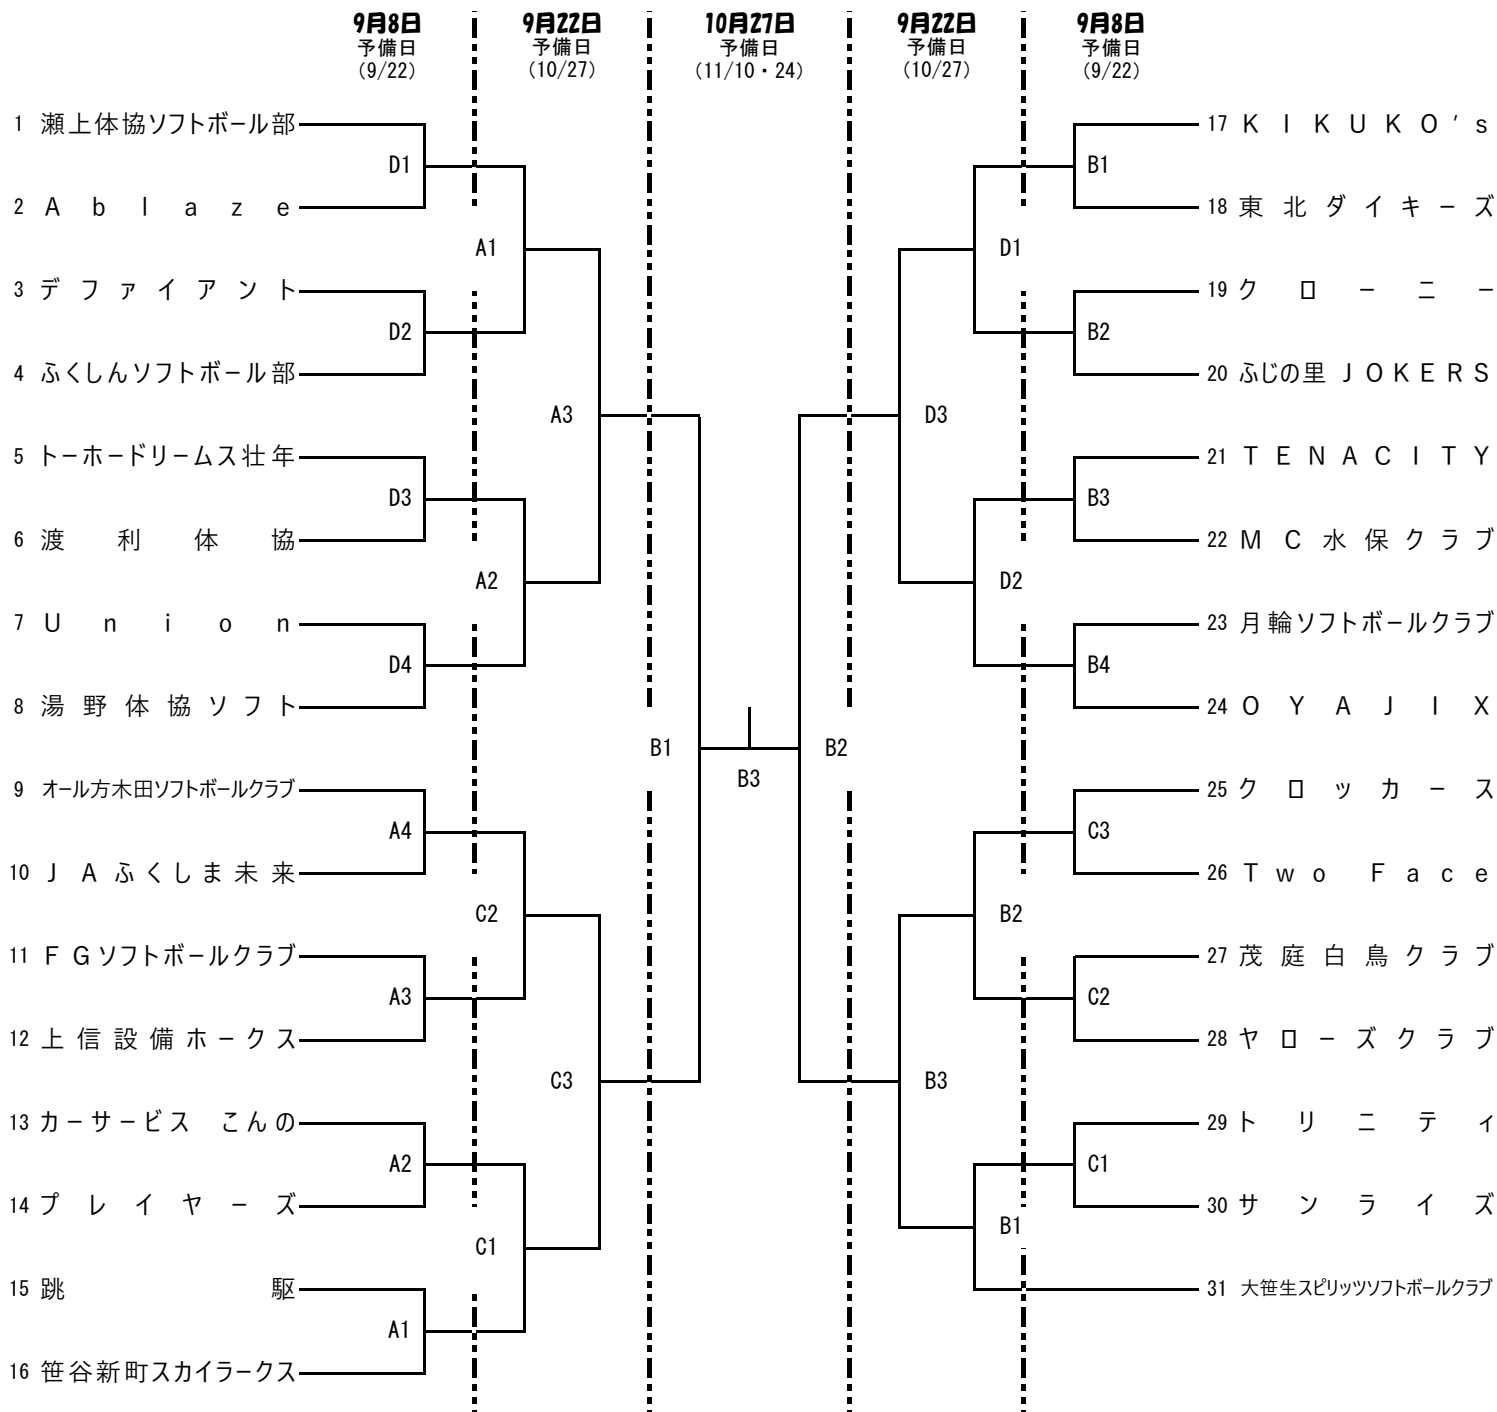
9月8日
予備日
(9/22)

9月22日
予備日
(10/27)

10月27日
予備日
(11/10・24)

9月22日
予備日
(10/27)

9月8日
予備日
(9/22)

1 瀬上体協ソフトボール部
D1
2 Ablaze
A1
3 デファイアント
D2
4 ふくしんソフトボール部
A3
5 トーホードリームス壮年
D3
6 渡利体協
A2
7 Union
D4
8 湯野体協ソフト
B1
9 オール方木田ソフトボールクラブ
A4
10 JAふくしま未来
C2
11 FGソフトボールクラブ
A3
12 上信設備ホークス
C3
13 カーサービス こんの
A2
14 プレイヤーズ
C1
15 跳駆
A1
16 笹谷新町スカイラークス

B3

17 KIKUKO's
B1
18 東北ダイキーズ
D1
19 クローニー
B2
20 ふじの里 JOKERS
D3
21 TENACITY
B3
22 MC水保クラブ
D2
23 月輪ソフトボールクラブ
B4
24 OYAJIX
B2
25 クロッカース
C3
26 Two Face
B2
27 茂庭白鳥クラブ
C2
28 ヤローズクラブ
B3
29 トリニティ
C1
30 サンライズ
B1
31 大笹生スピリッツソフトボールクラブ